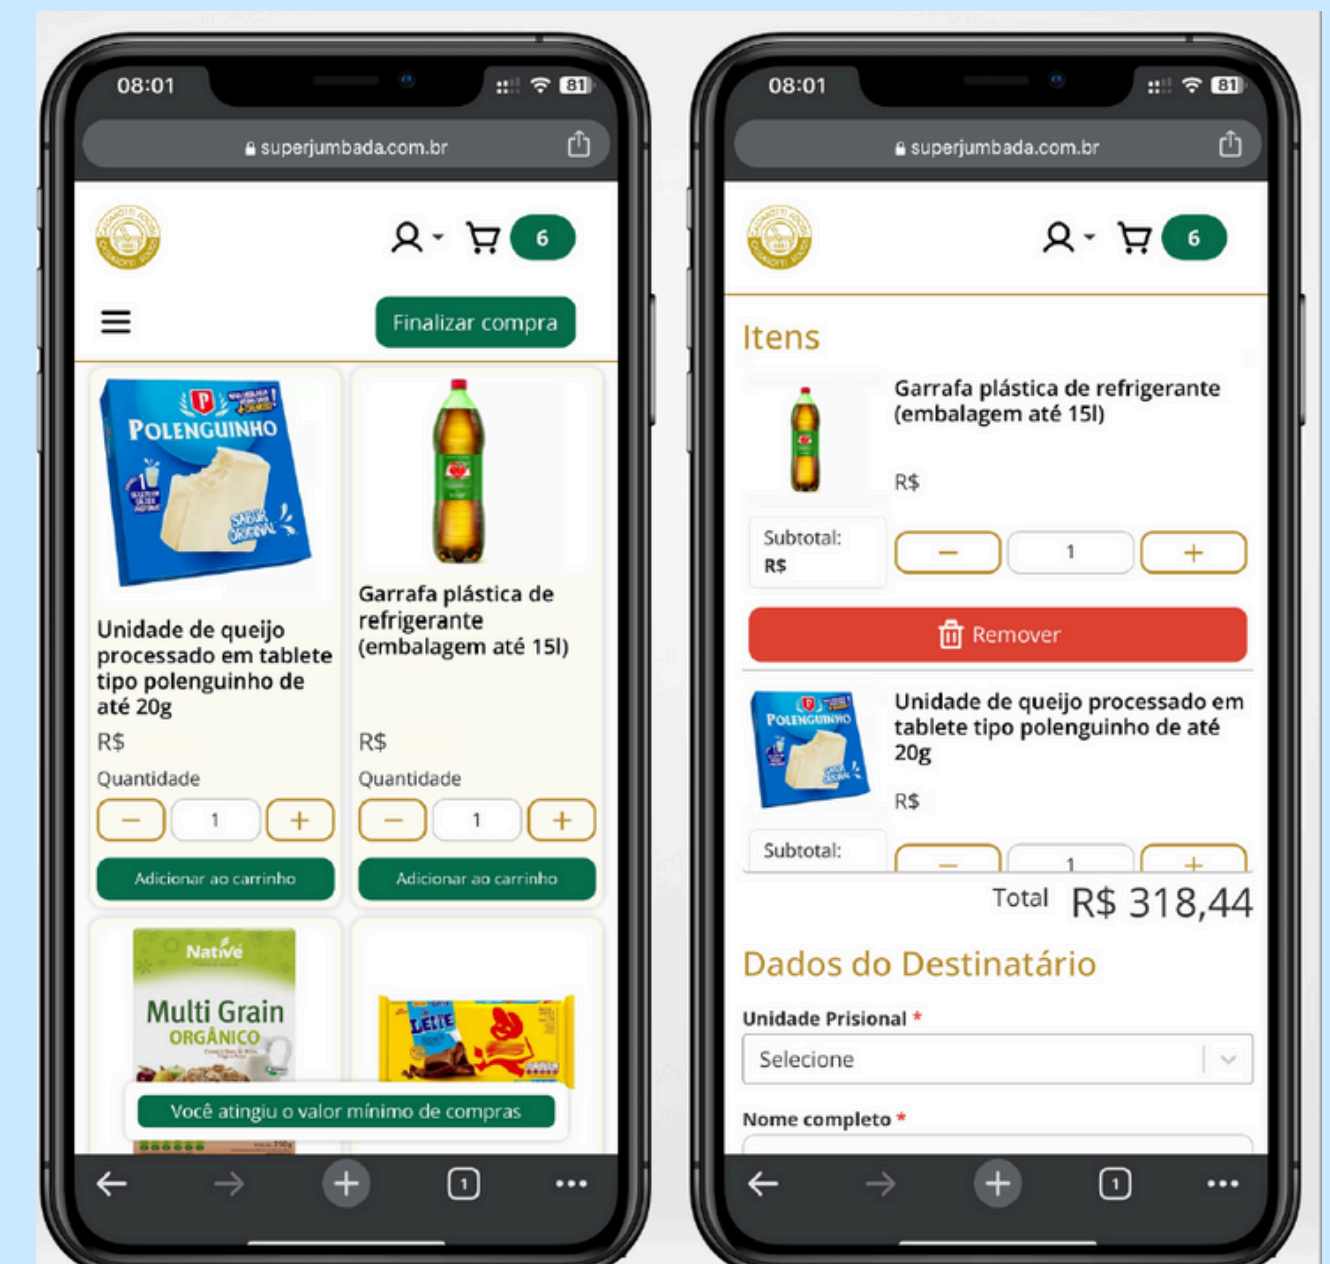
08:01

81

superjumbada.com.br

6

Finalizar compra

POLENGUINHO

Unidade de queijo processado em tablete tipo polenguinho de até 20g

R$

Quantidade

−
1
+

Adicionar ao carrinho

Garrafa plástica de refrigerante (embalagem até 15l)

R$

Quantidade

−
1
+

Adicionar ao carrinho

Native
Multi Grain
ORGÂNICO

LEITE

Você atingiu o valor mínimo de compras

08:01

81

superjumbada.com.br

6

Itens

Garrafa plástica de refrigerante (embalagem até 15l)

R$

Subtotal:
R$

−
1
+

Remover

POLENGUINHO

Unidade de queijo processado em tablete tipo polenguinho de até 20g

R$

Subtotal:

Total R$ 318,44

Dados do Destinatário

Unidade Prisional *

Selecione

Nome completo *